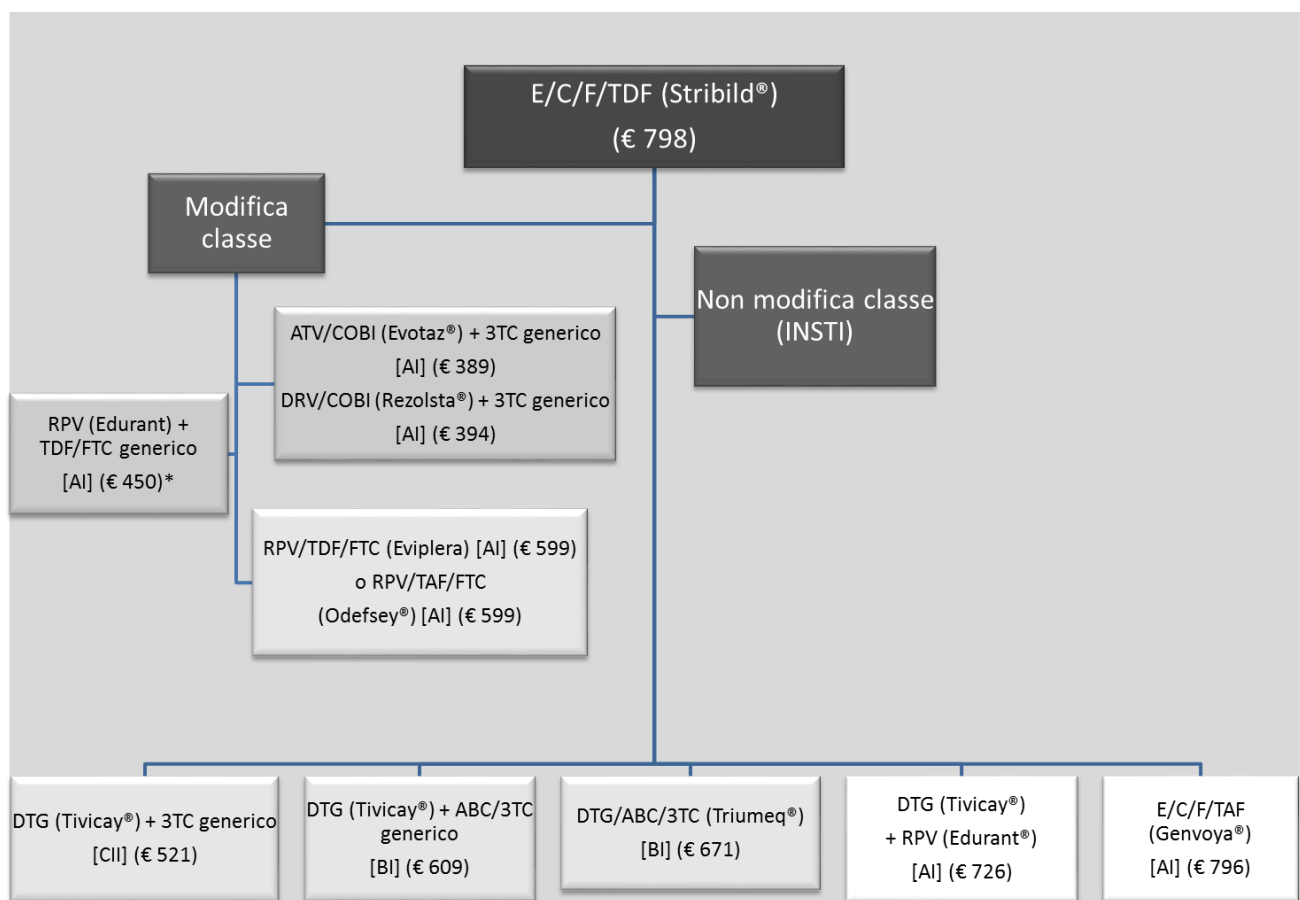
E/C/F/TDF (Stribild®)
(€ 798)

Modifica classe

Non modifica classe (INSTI)

ATV/COBI (Evotaz®) + 3TC generico [AI] (€ 389)
DRV/COBI (Rezolsta®) + 3TC generico [AI] (€ 394)

RPV (Edurant) + TDF/FTC generico [AI] (€ 450)*

RPV/TDF/FTC (Eviplera) [AI] (€ 599) o RPV/TAF/FTC (Odefsey®) [AI] (€ 599)

DTG (Tivicay®) + 3TC generico [CII] (€ 521)

DTG (Tivicay®) + ABC/3TC generico [BI] (€ 609)

DTG/ABC/3TC (Triumeq®) [BI] (€ 671)

DTG (Tivicay®) + RPV (Edurant®) [AI] (€ 726)

E/C/F/TAF (Genvoya®) [AI] (€ 796)